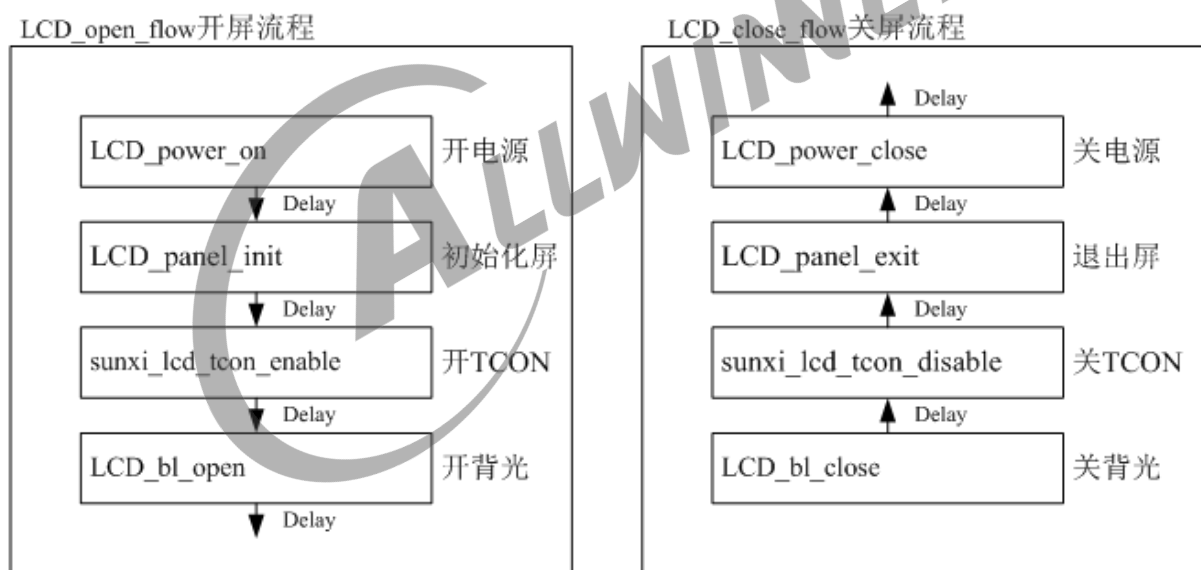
LCD_open_flow开屏流程

LCD_power_on 开电源

Delay

LCD_panel_init 初始化屏

Delay

sunxi_lcd_tcon_enable 开TCON

Delay

LCD_bl_open 开背光

Delay

LCD_close_flow关屏流程

Delay

LCD_power_close 关电源

Delay

LCD_panel_exit 退出屏

Delay

sunxi_lcd_tcon_disable 关TCON

Delay

LCD_bl_close 关背光

ALLWINNER